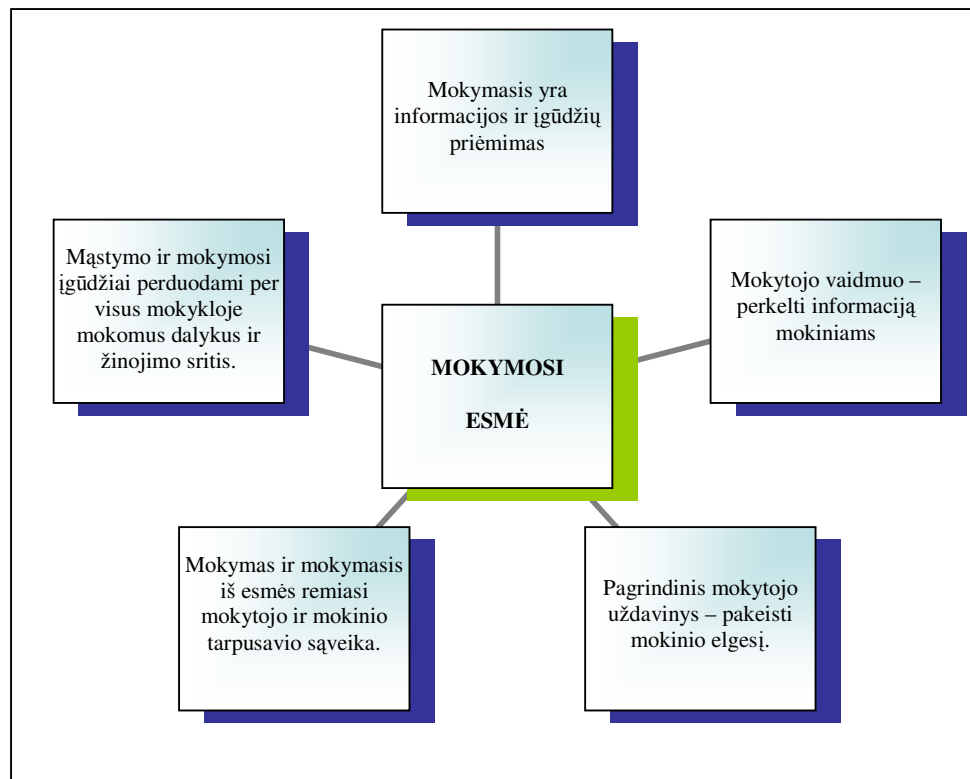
Mokymasis yra informacijos ir įgūdžių priėmimas

Mąstymo ir mokymosi įgūdžiai perduodami per visus mokykloje mokomus dalykus ir žinojimo sritis.

MOKYMOSI

ESMĖ

Mokytojo vaidmuo – perkelti informaciją mokiniams

Mokymas ir mokymasis iš esmės remiasi mokytojo ir mokinio tarpusavio sąveika.

Pagrindinis mokytojo uždavinys – pakeisti mokinio elgesį.